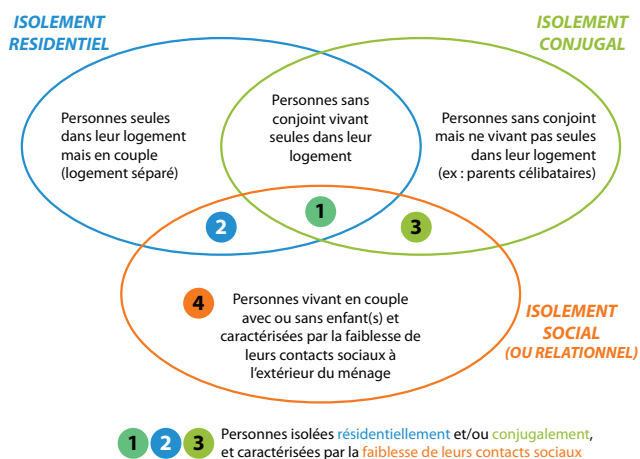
ISOLEMENT RESIDENTIEL

ISOLEMENT CONJUGAL

Personnes seules dans leur logement mais en couple (logement séparé)

Personnes sans conjoint vivant seules dans leur logement

Personnes sans conjoint mais ne vivant pas seules dans leur logement (ex : parents célibataires)

2

1

3

4

Personnes vivant en couple avec ou sans enfant(s) et caractérisées par la faiblesse de leurs contacts sociaux à l'extérieur du ménage

ISOLEMENT SOCIAL (OU RELATIONNEL)

1 2 3 Personnes isolées résidentiellement et/ou conjugalement, et caractérisées par la faiblesse de leurs contacts sociaux